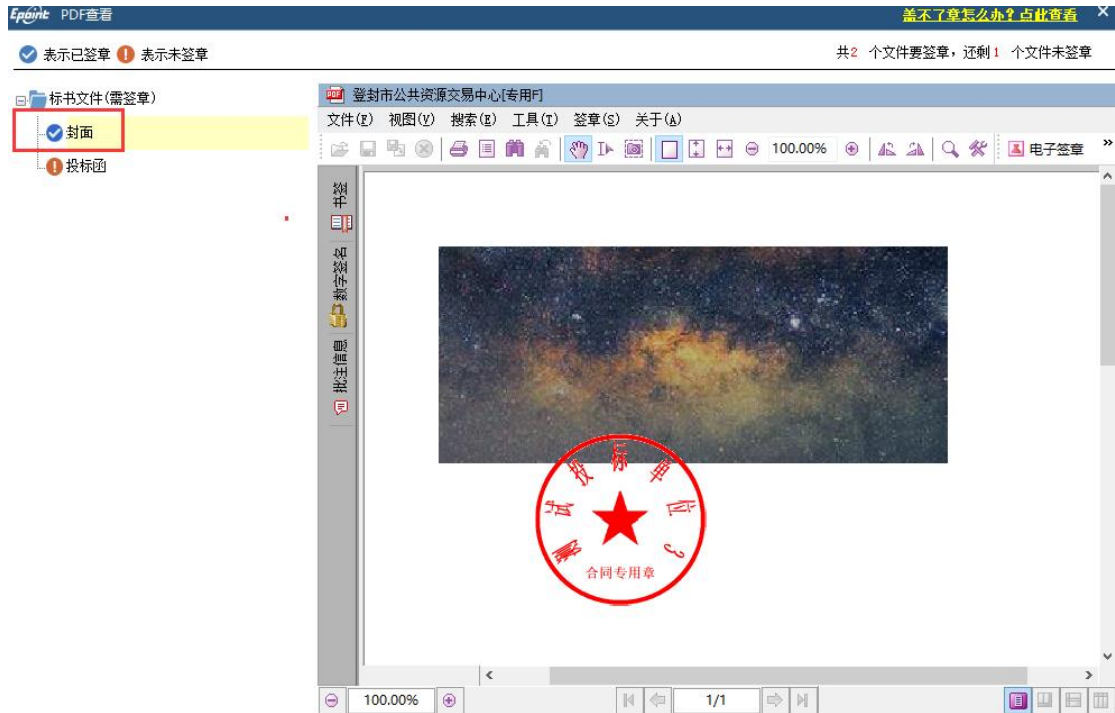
Epoint PDF查看

盖不了章怎么办？点此查看

表示已签章 表示未签章

共2 个文件要签章，还剩1 个文件未签章

标书文件(需签章)
封面
投标函

登封市公共资源交易中心[专用F]

文件(F) 视图(V) 搜索(E) 工具(T) 签章(S) 关于(A)

100.00%

电子签章

书签
数字签名
批注信息

测试投标单位3
合同专用章

100.00%

1/1